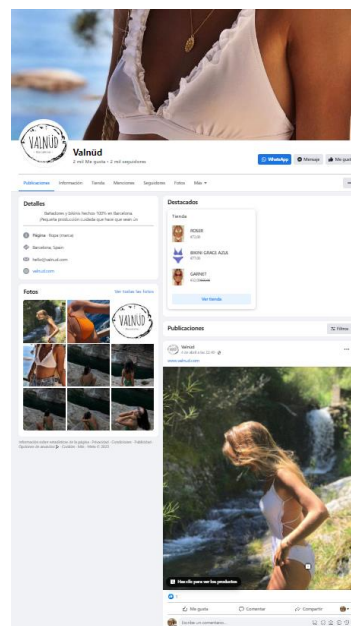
VALNÜD

Valnüd

2 mil Me gusta • 2 mil seguidores

WhatsApp

Mensaje

Me gusta

Publicaciones Información Tienda Menciones Seguidores Fotos Más

Detalles

Bañadores y bikinis hechos 100% en Barcelona. ¡Pequeña producción y calidad que hace que seas ún

Página · Ropa (marca)

Barcelona, Spain

hello@valnud.com

valnud.com

Fotos

Ver todas las fotos

VALNÜD

Información sobre estadísticas de la página · Privacidad · Condiciones · Publicidad · Opciones de anuncios · Cookies · Más · Meta © 2022

Destacados

Tienda

ROBER
€72,00

BIKINI GRACE AZUL
€75,00

GARNET
€52,00

Ver tienda

Publicaciones

Filtros

Valnüd

1 de abril a las 22:00

www.valnud.com

Haz clic para ver los productos

Me gusta

Comentar

Compartir

Escribe un comentario...